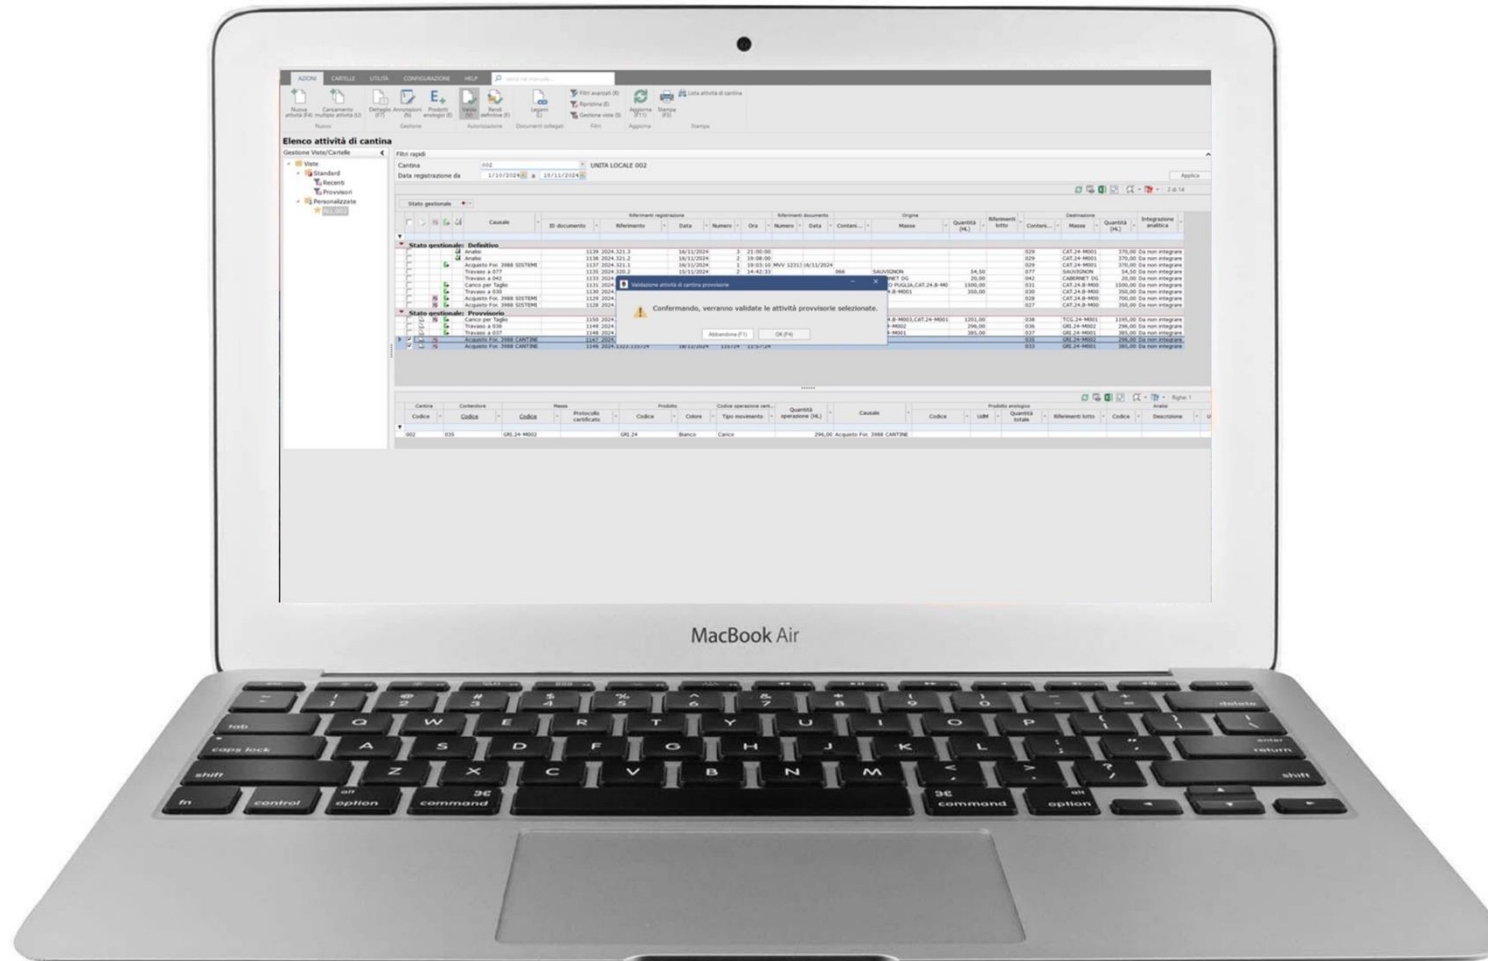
AZIONI CARTELLE UTILITÀ CONFIGURAZIONE HELP

Nuova attività (F4) | Caricamento multiplo attività (U) | Dettaglio (F7) | Annotazioni (N) | Prodotti enologici (E) | Valida (V) | Rendi definitive (F) | Legami (L) | Filtri avanzati (R) | Ripristina (E) | Gestione viste (D) | Aggiorna (F11) | Stampa (F5) | Lista attività di cantina

Nuovo | Gestione | Autorizzazione | Documenti collegati | Filtri | Aggiorna | Stampa

Elenco attività di cantina

Gestione Viste/Cartelle

Viste
Standard
Recenti
Provvisori
Personalizzate

Filtri rapidi
Cantina 002 UNITÀ LOCALE 002
Data registrazione da 1/10/2024 a 10/11/2024
Applica

Stato gestionale

Causale | ID documento | Riferimenti registrazione | Riferimento | Data | Numero | Ora | Riferimenti documento | Numero | Data | Contenitore | Origine | Masse | Quantità (hL) | Riferimenti lotto | Contenitore | Destinazione | Masse | Quantità (hL) | Integrazione analitica

Stato gestionale: Definitivo
Analisi 1139 2024.321.3 18/11/2024 3 21:00:00 029 CAT.24-M001 370,00 Da non integrare
Analisi 1138 2024.321.2 18/11/2024 2 19:00:00 029 CAT.24-M001 370,00 Da non integrare
Acquisto For. 3988 SISTEMI 1137 2024.321.1 16/11/2024 1 19:03:10 MVV 12317 16/11/2024 029 CAT.24-M001 370,00 Da non integrare
Travaso a 077 1135 2024.320.2 15/11/2024 2 14:42:33 066 SAUVIGNON 54,50 077 SAUVIGNON 54,50 Da non integrare
Travaso a 042
Carico per Taglio
Travaso a 030
Acquisto For. 3988 SISTEMI
Acquisto For. 3988 SISTEMI

Stato gestionale: Provvisorio
Carico per Taglio
Travaso a 036
Travaso a 037
Acquisto For. 3988 CANTINE
Acquisto For. 3988 CANTINE

Validazione attività di cantina provvisorie
Confermando, verranno validate le attività provvisorie selezionate.
Abbandona (F3) OK (F4)

Cantina | Contenitore | Masse | Prodotto | Codice operazione cant. | Quantità operazione (hL) | Causale | Prodotto enologico | Analisi
Codice | Codice | Codice | Protocollo certificato | Codice | Colore | Tipo movimento | | | Codice | UdM | Quantità totale | Riferimento lotto | Codice | Descrizione
002 | 035 | GRI.24-M002 | | GRI.24 | Bianco | Carico | 296,00 | Acquisto For. 3988 CANTINE

MacBook Air